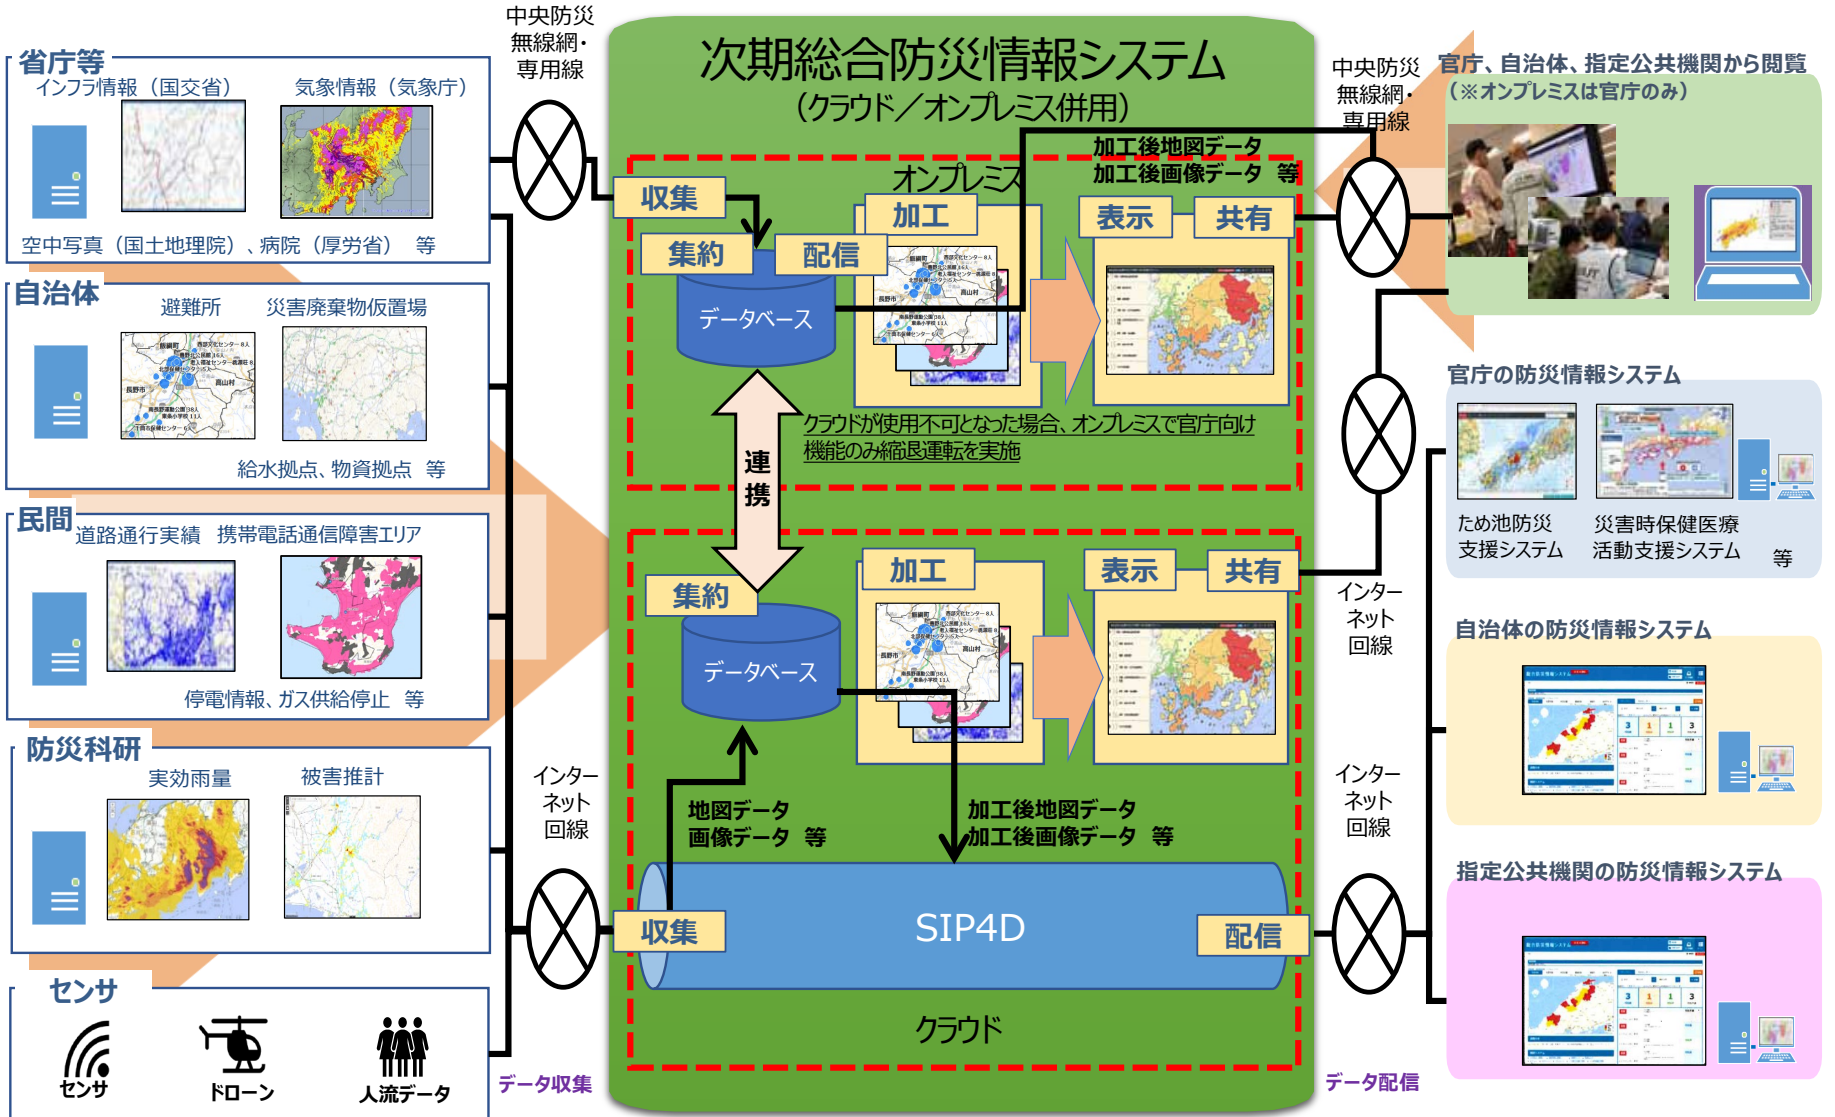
省庁等
インフラ情報（国交省）
気象情報（気象庁）
空中写真（国土地理院）、病院（厚労省）　等

自治体
避難所
災害廃棄物仮置場
給水拠点、物資拠点　等

民間
道路通行実績
携帯電話通信障害エリア
停電情報、ガス供給停止　等

防災科研
実効雨量
被害推計

センサ
センサ
ドローン
人流データ

中央防災無線網・専用線
インターネット回線
データ収集

次期総合防災情報システム
（クラウド／オンプレミス併用）

オンプレミス
収集
集約
配信
データベース
加工
表示
共有
加工後地図データ
加工後画像データ　等
クラウドが使用不可となった場合、オンプレミスで官庁向け機能のみ縮退運転を実施

連携

集約
データベース
加工
表示
共有
地図データ
画像データ　等
加工後地図データ
加工後画像データ　等
収集
SIP4D
配信
クラウド

中央防災無線網・専用線
インターネット回線
インターネット回線
データ配信

官庁、自治体、指定公共機関から閲覧
（※オンプレミスは官庁のみ）

官庁の防災情報システム
ため池防災支援システム
災害時保健医療活動支援システム
等

自治体の防災情報システム

指定公共機関の防災情報システム